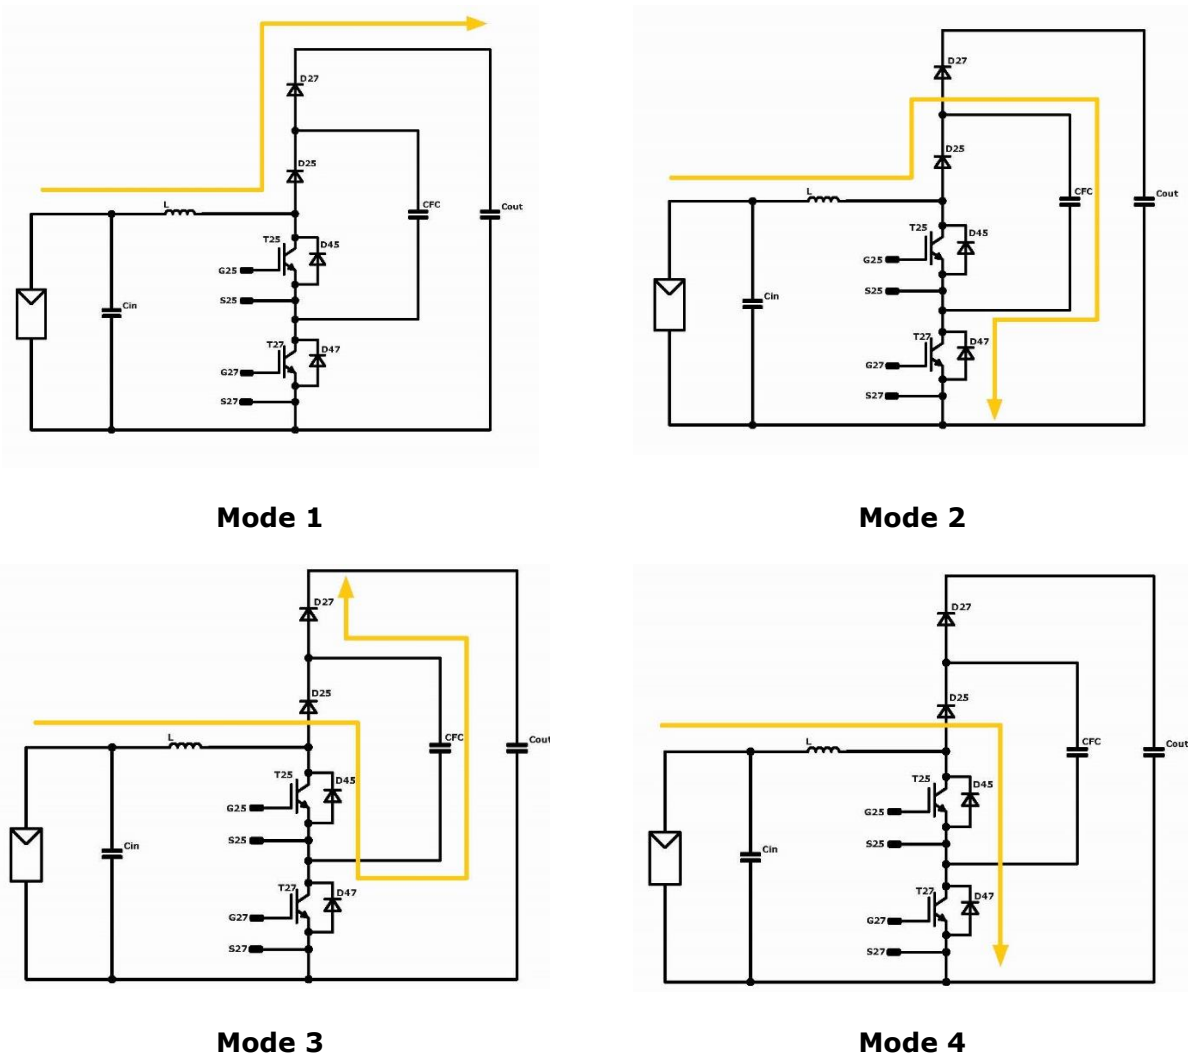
D27
D25
L
CFC
Cout
T25
D45
G25
S25
Cin
T27
D47
G27
S27

Mode 1

D27
D25
L
CFC
Cout
T25
D45
G25
S25
Cin
T27
D47
G27
S27

Mode 2

D27
D25
L
CFC
Cout
T25
D45
G25
S25
Cin
T27
D47
G27
S27

Mode 3

D27
D25
L
CFC
Cout
T25
D45
G25
S25
Cin
T27
D47
G27
S27

Mode 4